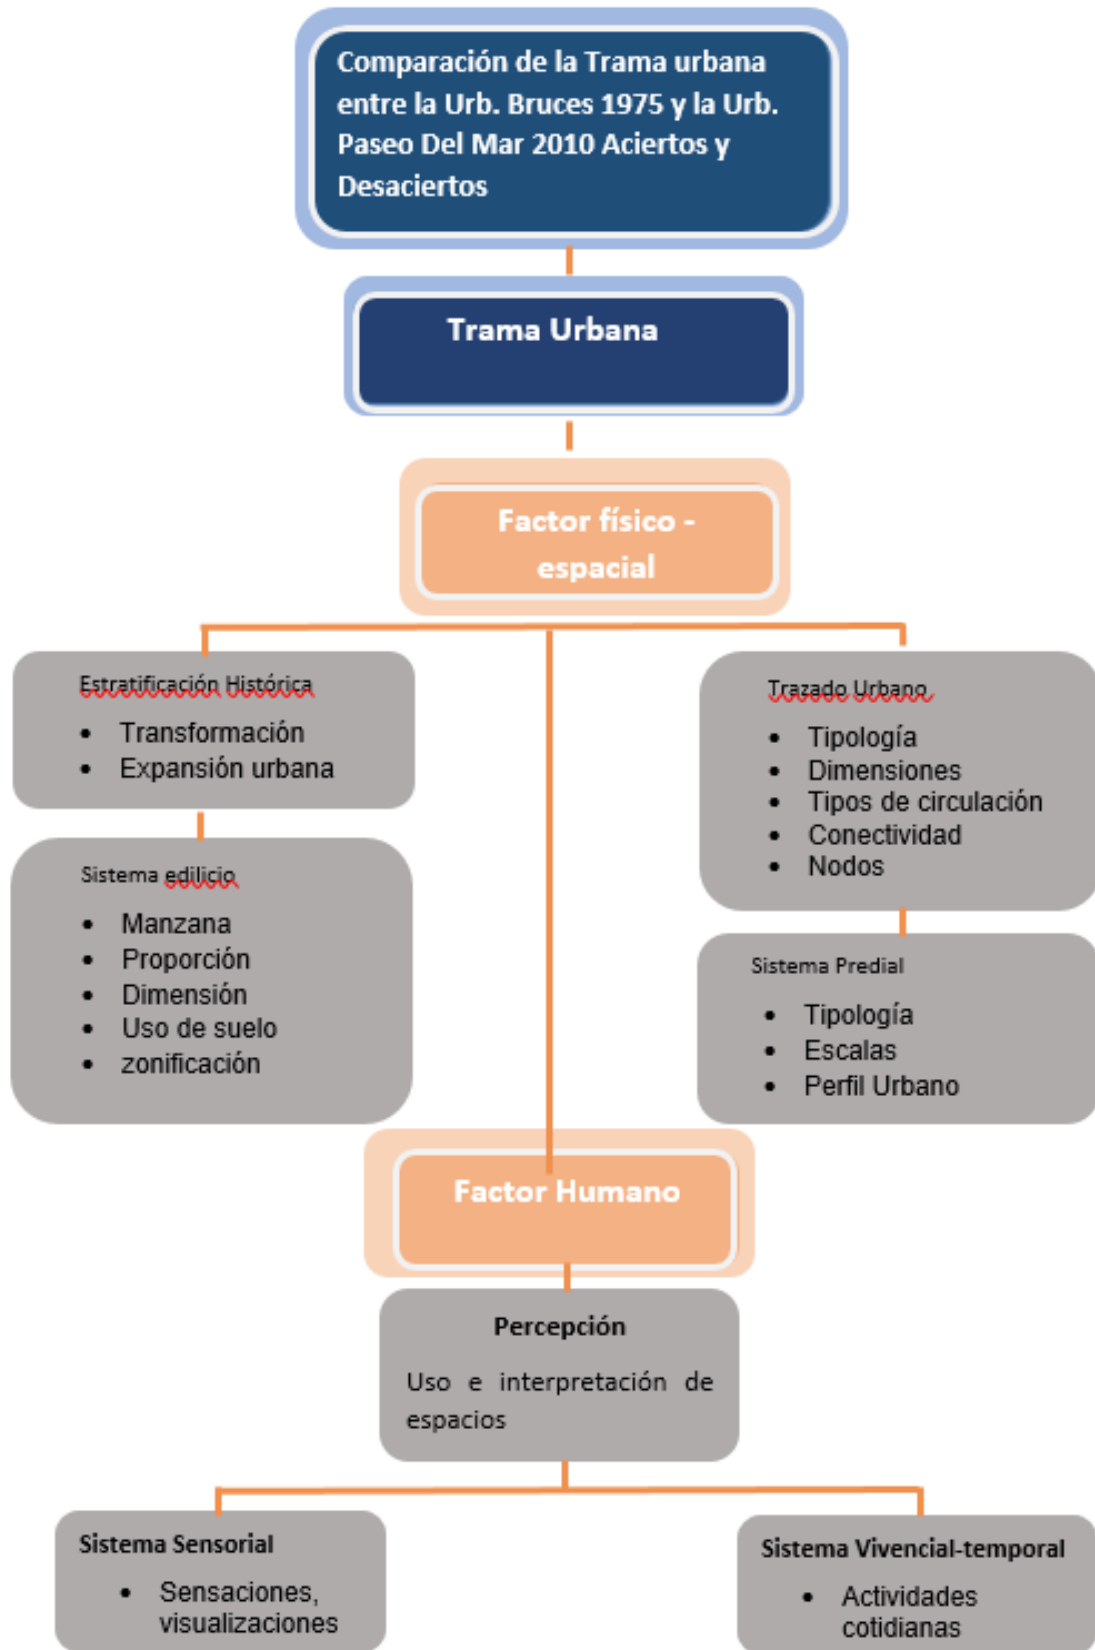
Comparación de la Trama urbana entre la Urb. Bruces 1975 y la Urb. Paseo Del Mar 2010 Aciertos y Desaciertos

Trama Urbana

Factor físico - espacial

Estratificación Histórica

- Transformación
- Expansión urbana

Sistema edilicio

- Manzana
- Proporción
- Dimensión
- Uso de suelo
- zonificación

Trazado Urbano

- Tipología
- Dimensiones
- Tipos de circulación
- Conectividad
- Nodos

Sistema Predial

- Tipología
- Escalas
- Perfil Urbano

Factor Humano

Percepción

Uso e interpretación de espacios

Sistema Sensorial

- Sensaciones, visualizaciones

Sistema Vivencial-temporal

- Actividades cotidianas